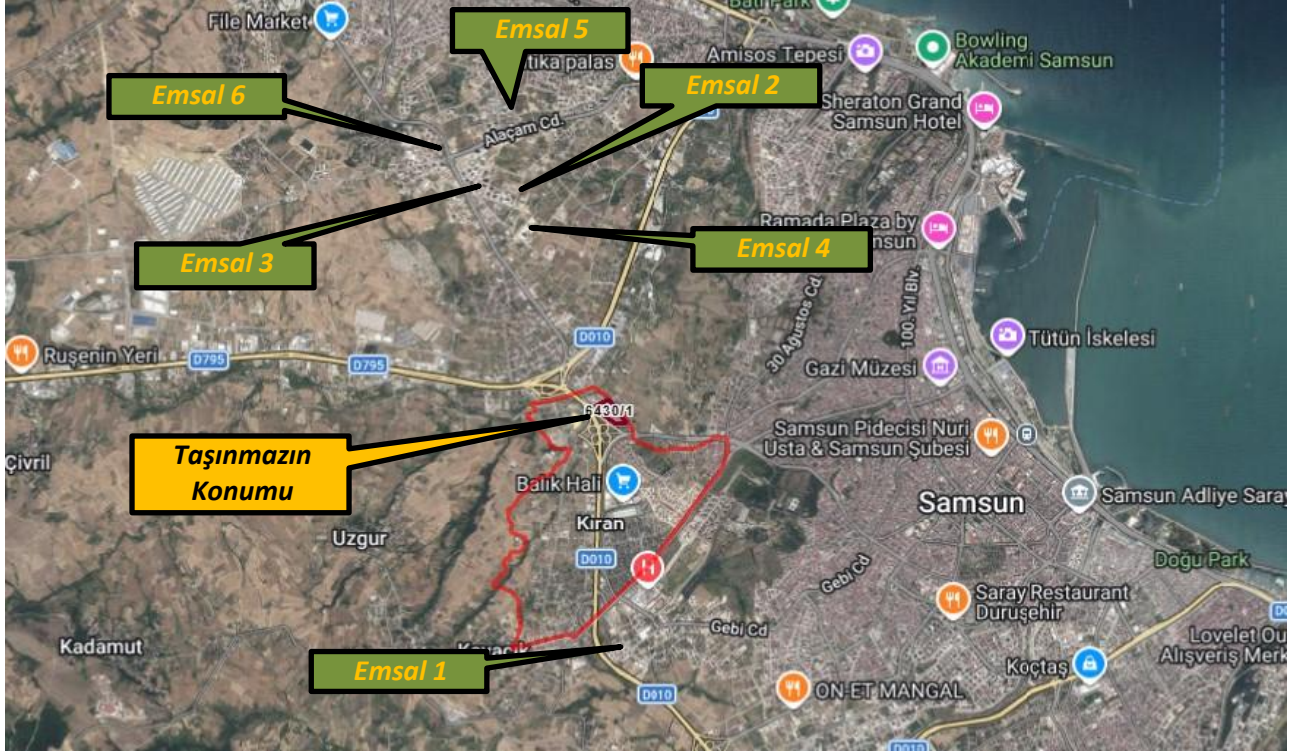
File Market

Emsal 5

tika palas

Amisos Tepesi

Bowling Akademi Samsun

Emsal 6

Emsal 2

Sheraton Grand Samsun Hotel

Alaçam Cd.

Ramada Plaza by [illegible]msun

Emsal 3

Emsal 4

30 Ağustos Cd

100. Yıl Blv.

Tütün İskelesi

D010

Ruşenin Yeri

D795

D795

Gazi Müzesi

6430/1

Samsun Pidecisi Nuri Usta & Samsun Şubesi

Çivril

Taşınmazın Konumu

Balık Hali

Samsun

Samsun Adliye Saray

Kiran

Uzgur

D010

Doğu Park

Gebi Cd

Saray Restaurant Duruşehir

Kadamut

Gebi Cd

Lovelet Ou Alışveriş Merk

Emsal 1

Koçtaş

D010

ON-ET MANGAL

D010